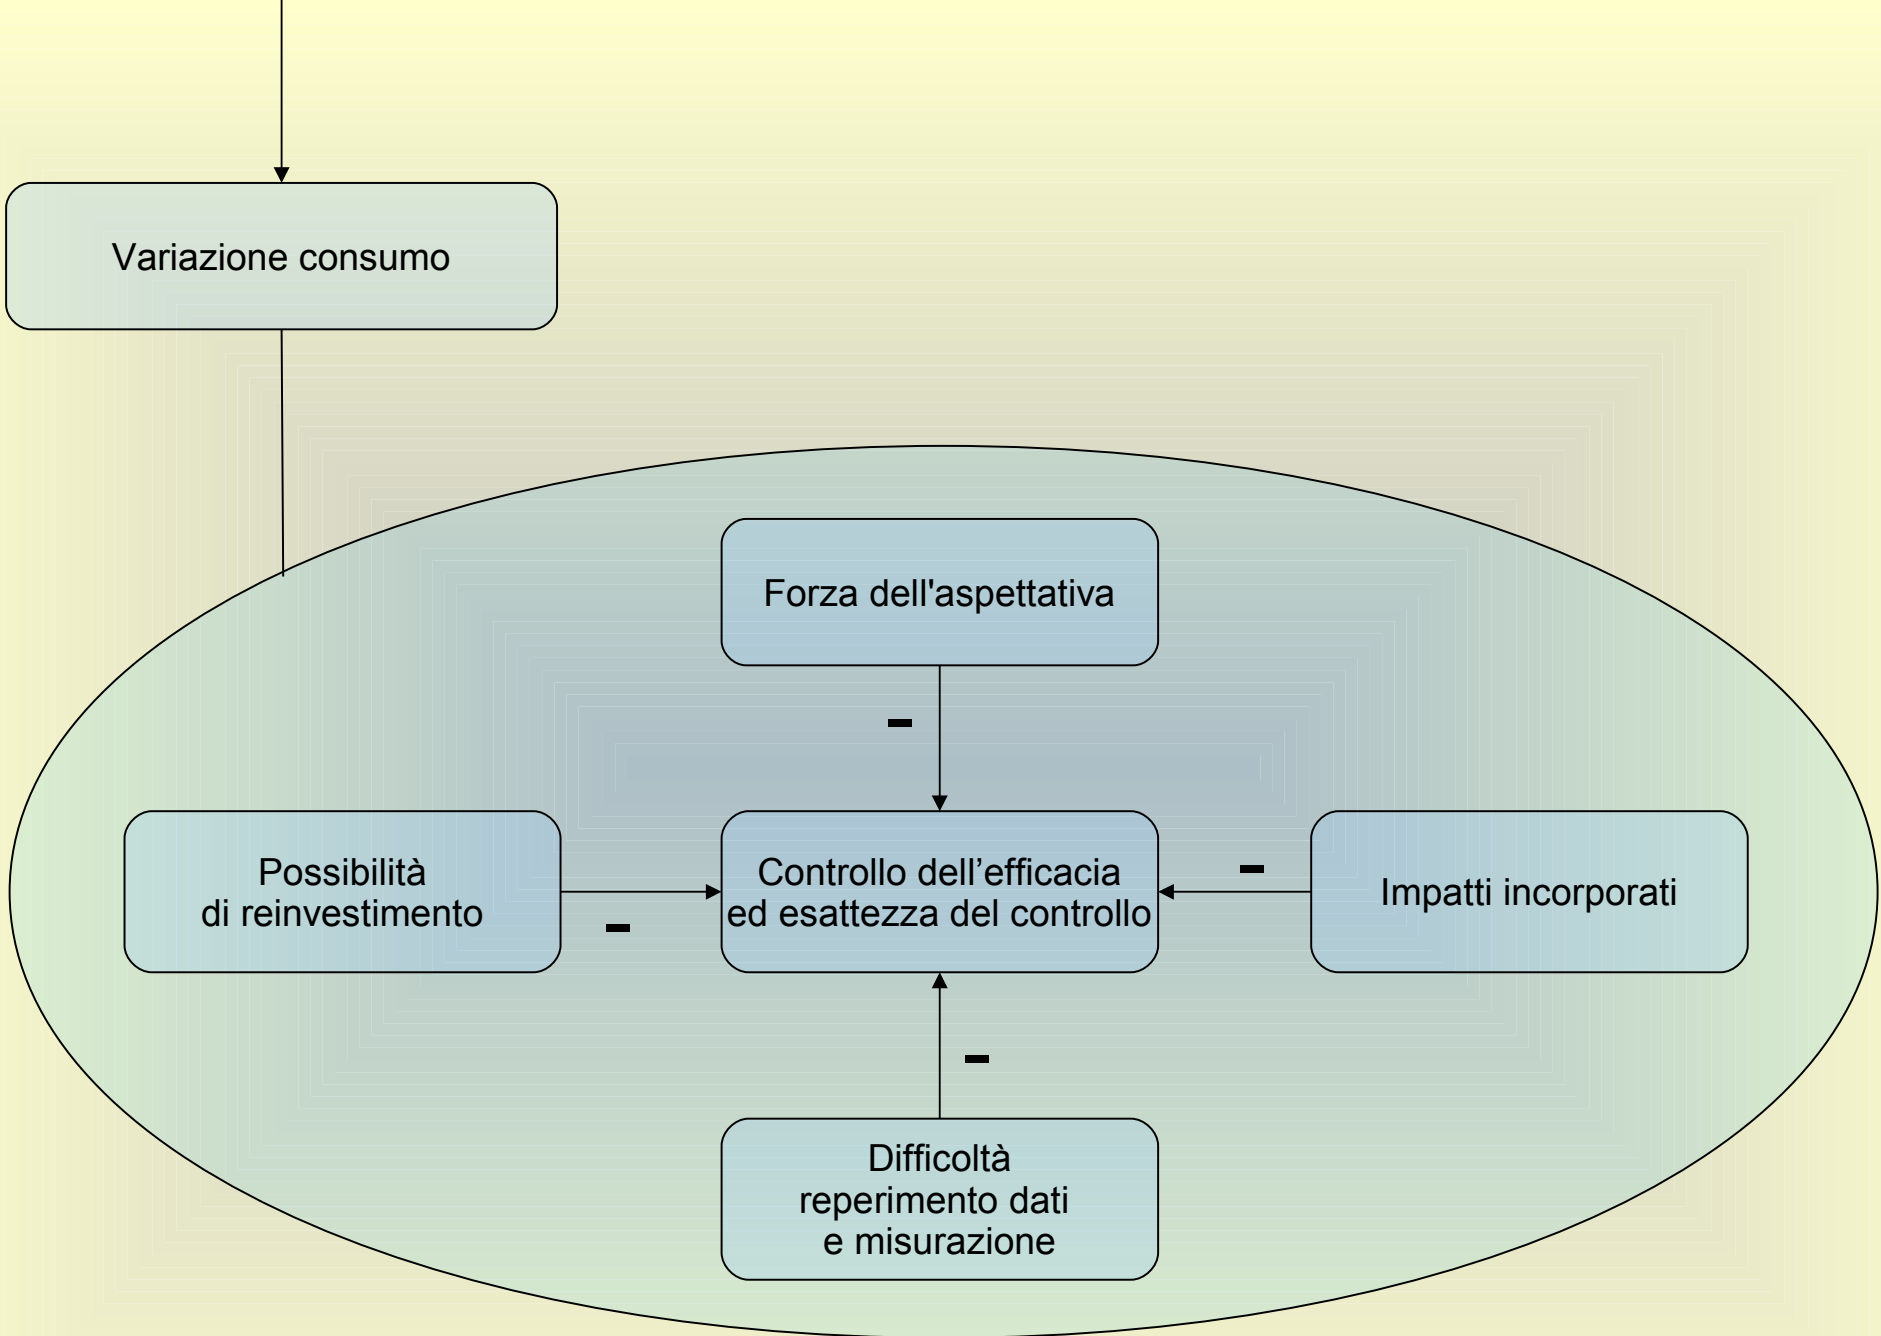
Variazione consumo

Forza dell'aspettativa

–

Possibilità di reinvestimento

–

Controllo dell’efficacia ed esattezza del controllo

–

Impatti incorporati

–

Difficoltà reperimento dati e misurazione